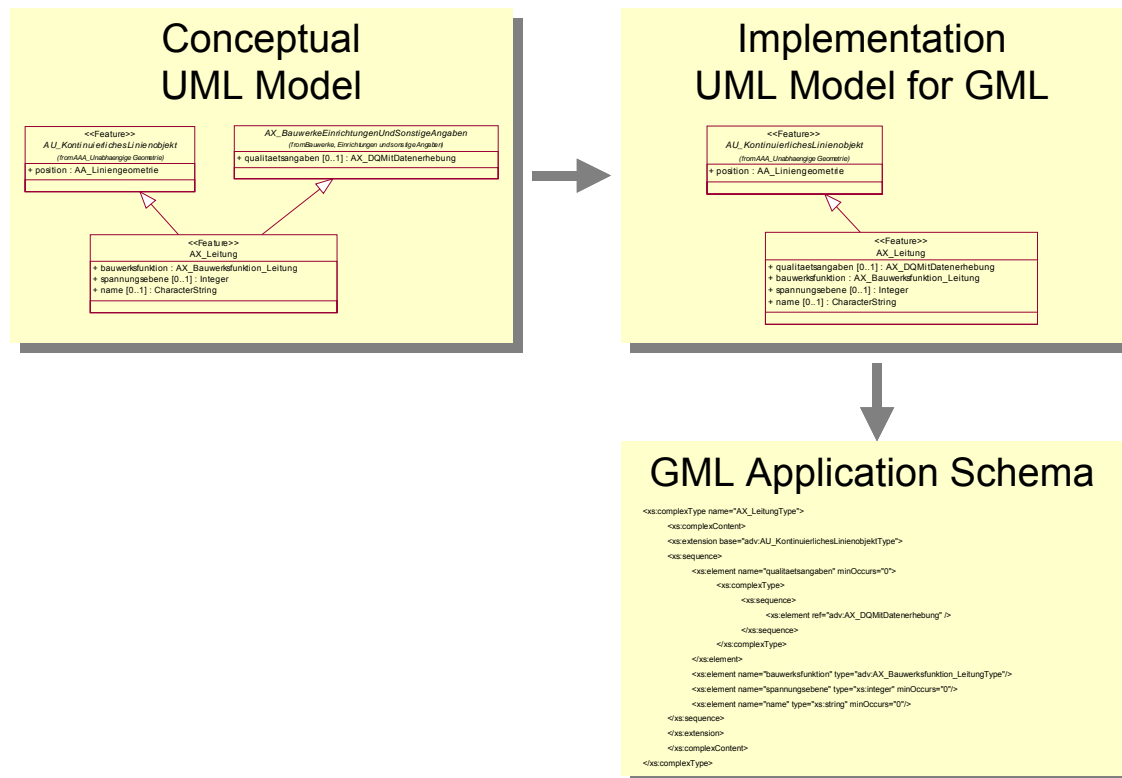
Conceptual UML Model

<<Feature>>
AU_KontinuierlichesLinienobjekt
(fromAAA_Unabhaengige Geometrie)
+ position : AA_Liniengeometrie

AX_BauwerkeEinrichtungenUndSonstigeAngaben
(fromBauwerke, Einrichtungen undsonstige Angaben)
+ qualitaetsangaben [0..1] : AX_DQMitDatenerhebung

<<Feature>>
AX_Leitung
+ bauwerksfunktion : AX_Bauwerksfunktion_Leitung
+ spannungsebene [0..1] : Integer
+ name [0..1] : CharacterString

Implementation UML Model for GML

<<Feature>>
AU_KontinuierlichesLinienobjekt
(fromAAA_Unabhaengige Geometrie)
+ position : AA_Liniengeometrie

<<Feature>>
AX_Leitung
+ qualitaetsangaben [0..1] : AX_DQMitDatenerhebung
+ bauwerksfunktion : AX_Bauwerksfunktion_Leitung
+ spannungsebene [0..1] : Integer
+ name [0..1] : CharacterString

GML Application Schema

<xs:complexType name="AX_LeitungType">
<xs:complexContent>
<xs:extension base="adv:AU_KontinuierlichesLinienobjektType">
<xs:sequence>
<xs:element name="qualitaetsangaben" minOccurs="0">
<xs:complexType>
<xs:sequence>
<xs:element ref="adv:AX_DQMitDatenerhebung" />
</xs:sequence>
</xs:complexType>
</xs:element>
<xs:element name="bauwerksfunktion" type="adv:AX_Bauwerksfunktion_LeitungType"/>
<xs:element name="spannungsebene" type="xs:integer" minOccurs="0"/>
<xs:element name="name" type="xs:string" minOccurs="0"/>
</xs:sequence>
</xs:extension>
</xs:complexContent>
</xs:complexType>